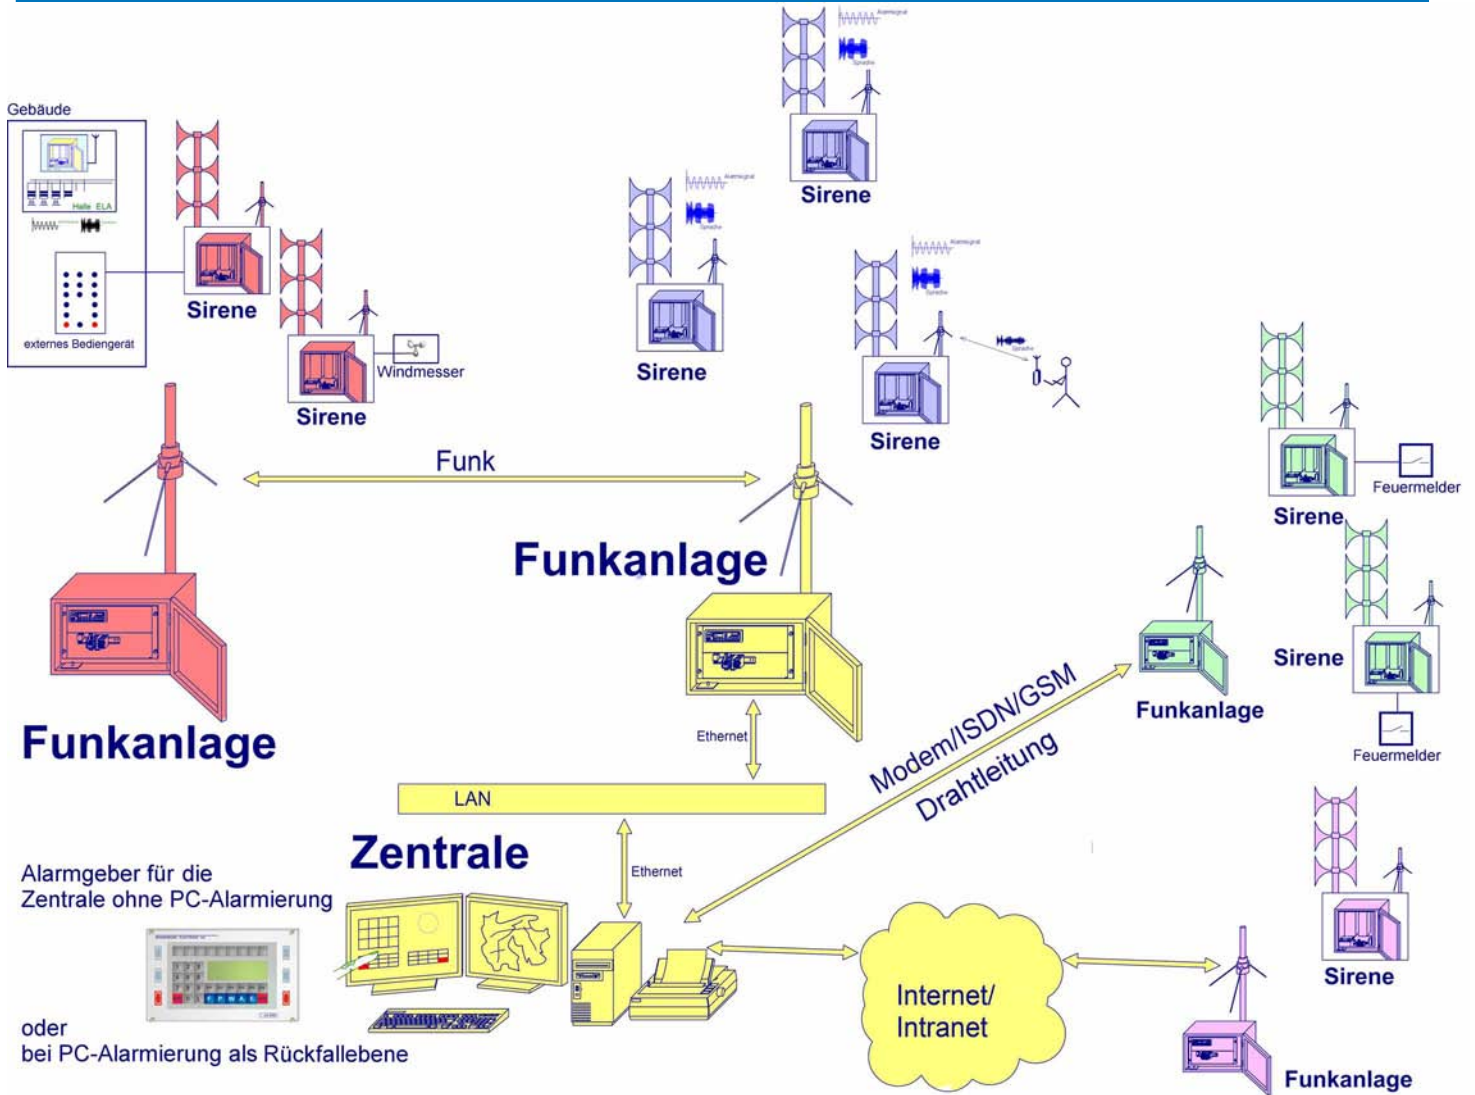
Gebäude

Halle ELA

externes Bediengerät

Sirene

Sirene

Windmesser

Sirene

Sirene

Sirene

Funk

Funkanlage

Funkanlage

Sirene

Feuermelder

Sirene

Feuermelder

Funkanlage

Modem/ISDN/GSM

Drahtleitung

Ethernet

LAN

Zentrale

Ethernet

Alarmgeber für die Zentrale ohne PC-Alarmierung

oder
bei PC-Alarmierung als Rückfallebene

Internet/
Intranet

Sirene

Funkanlage